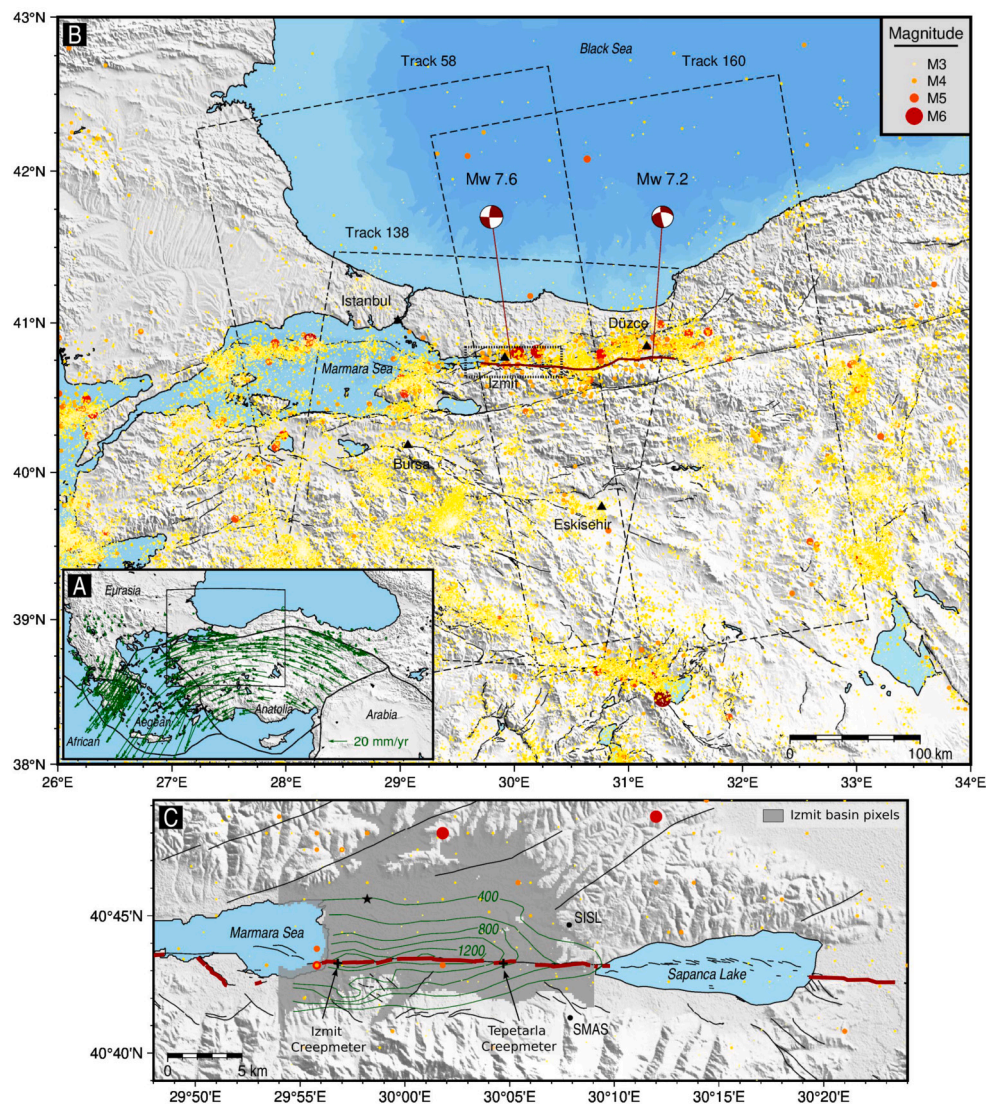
B

Magnitude
M3
M4
M5
M6

Track 58
Black Sea
Track 160
Mw 7.6
Mw 7.2
Track 138
Istanbul
Düzce
Marmara Sea
Izmit
Bursa
Eskisehir

A
Eurasia
Aegean
Anatolia
Arabia
African
20 mm/yr

0
100 km

43°N
42°N
41°N
40°N
39°N
38°N
26°E
27°E
28°E
29°E
30°E
31°E
32°E
33°E
34°E

C
Izmit basin pixels
400
800
1200
SISL
Marmara Sea
Sapanca Lake
Izmit Creepmeter
Tepetarla Creepmeter
SMAS
0
5 km
40°45'N
40°40'N
29°50'E
29°55'E
30°00'E
30°05'E
30°10'E
30°15'E
30°20'E